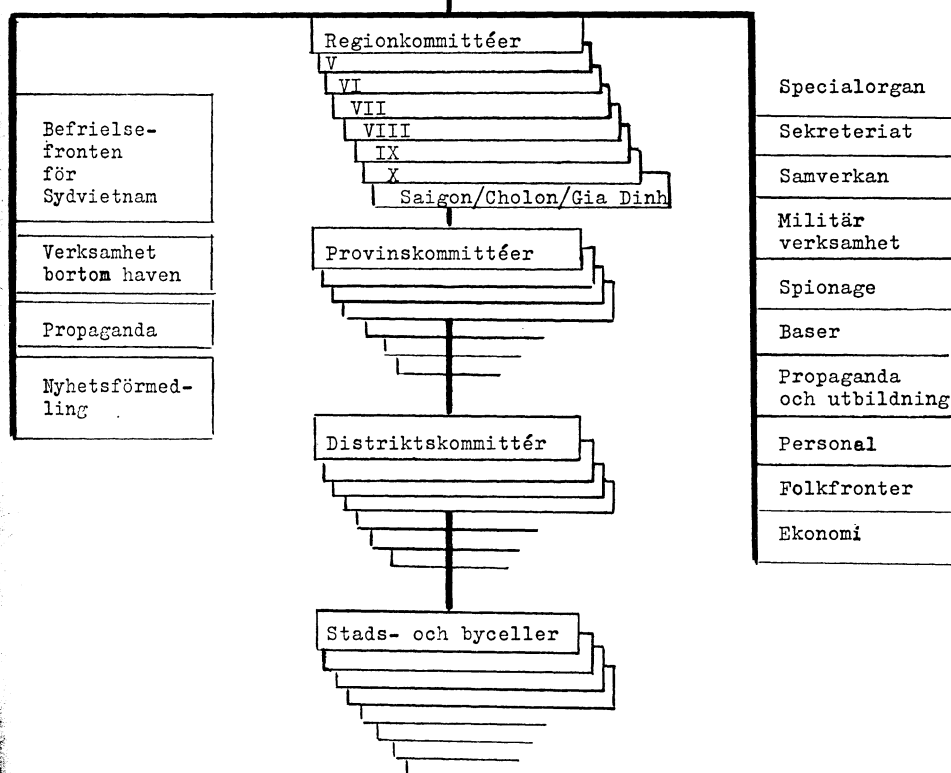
Regionkommittéer
V
VI
VII
VIII
IX
X
Saigon/Cholon/Gia Dinh

Befrielsefronten för Sydvietnam

Verksamhet bortom haven

Propaganda

Nyhetsförmedling

Provinskommittéer

Distriktskommittér

Stads- och byceller

Specialorgan

Sekreteriat

Samverkan

Militär verksamhet

Spionage

Baser

Propaganda och utbildning

Personal

Folkfronter

Ekonomi